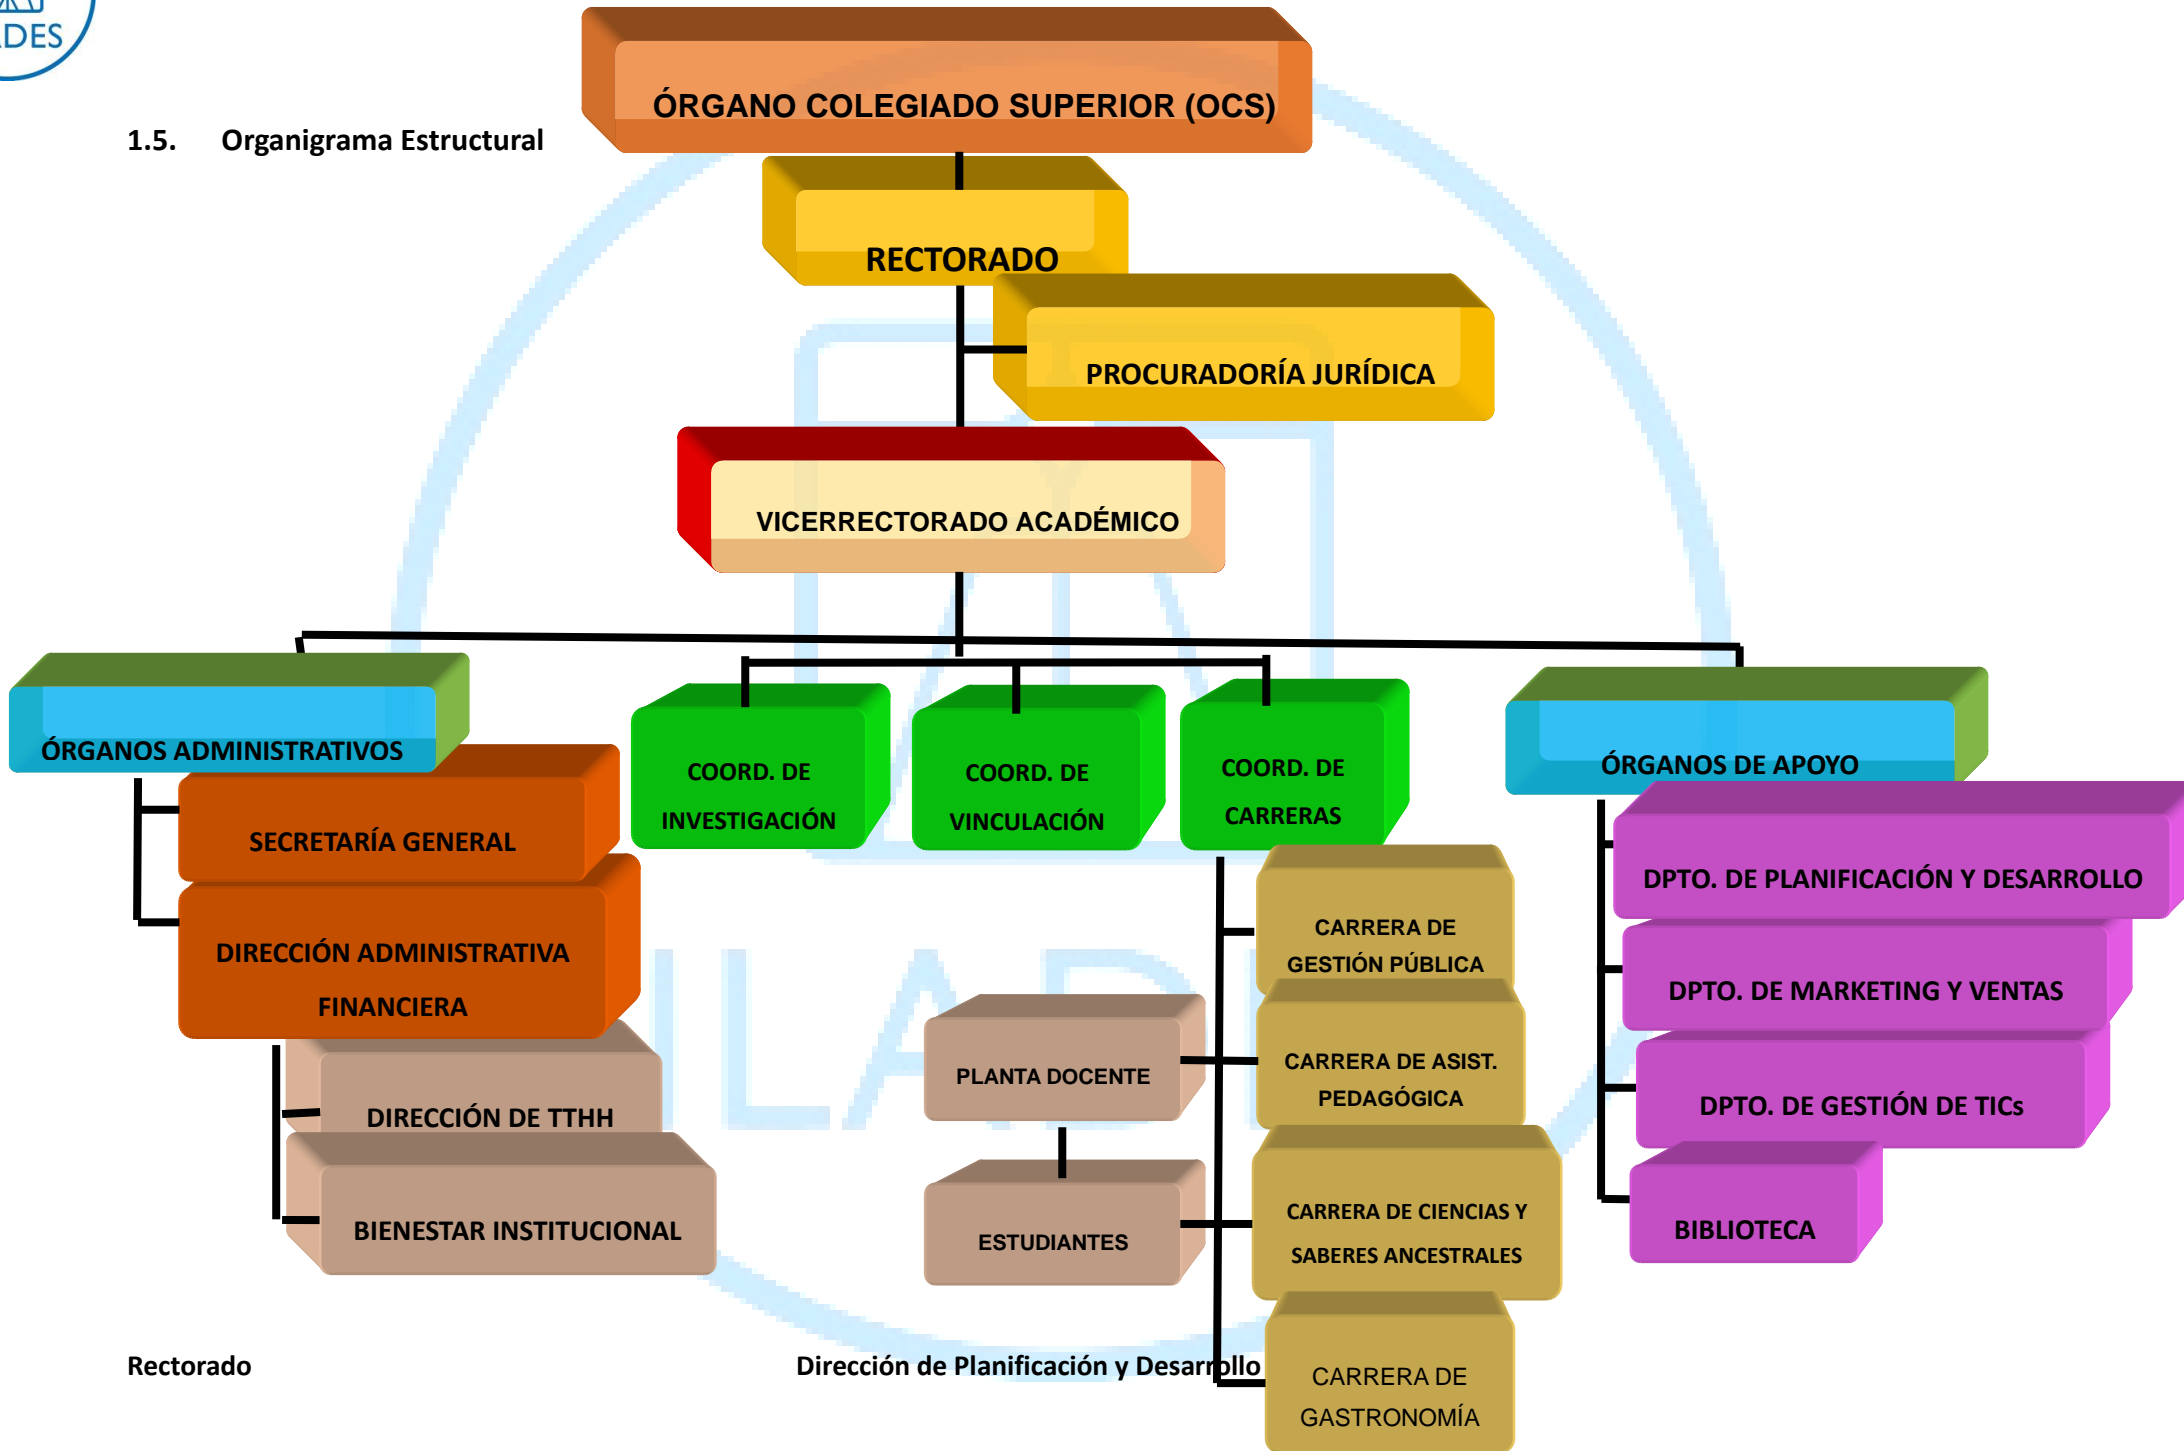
DES

1.5. Organigrama Estructural

ÓRGANO COLEGIADO SUPERIOR (OCS)

RECTORADO

PROCURADORÍA JURÍDICA

VICERRECTORADO ACADÉMICO

ÓRGANOS ADMINISTRATIVOS

SECRETARÍA GENERAL

DIRECCIÓN ADMINISTRATIVA FINANCIERA

DIRECCIÓN DE TTHH

BIENESTAR INSTITUCIONAL

COORD. DE INVESTIGACIÓN

COORD. DE VINCULACIÓN

COORD. DE CARRERAS

PLANTA DOCENTE

ESTUDIANTES

CARRERA DE GESTIÓN PÚBLICA

CARRERA DE ASIST. PEDAGÓGICA

CARRERA DE CIENCIAS Y SABERES ANCESTRALES

CARRERA DE GASTRONOMÍA

ÓRGANOS DE APOYO

DPTO. DE PLANIFICACIÓN Y DESARROLLO

DPTO. DE MARKETING Y VENTAS

DPTO. DE GESTIÓN DE TICs

BIBLIOTECA

Rectorado

Dirección de Planificación y Desarrollo